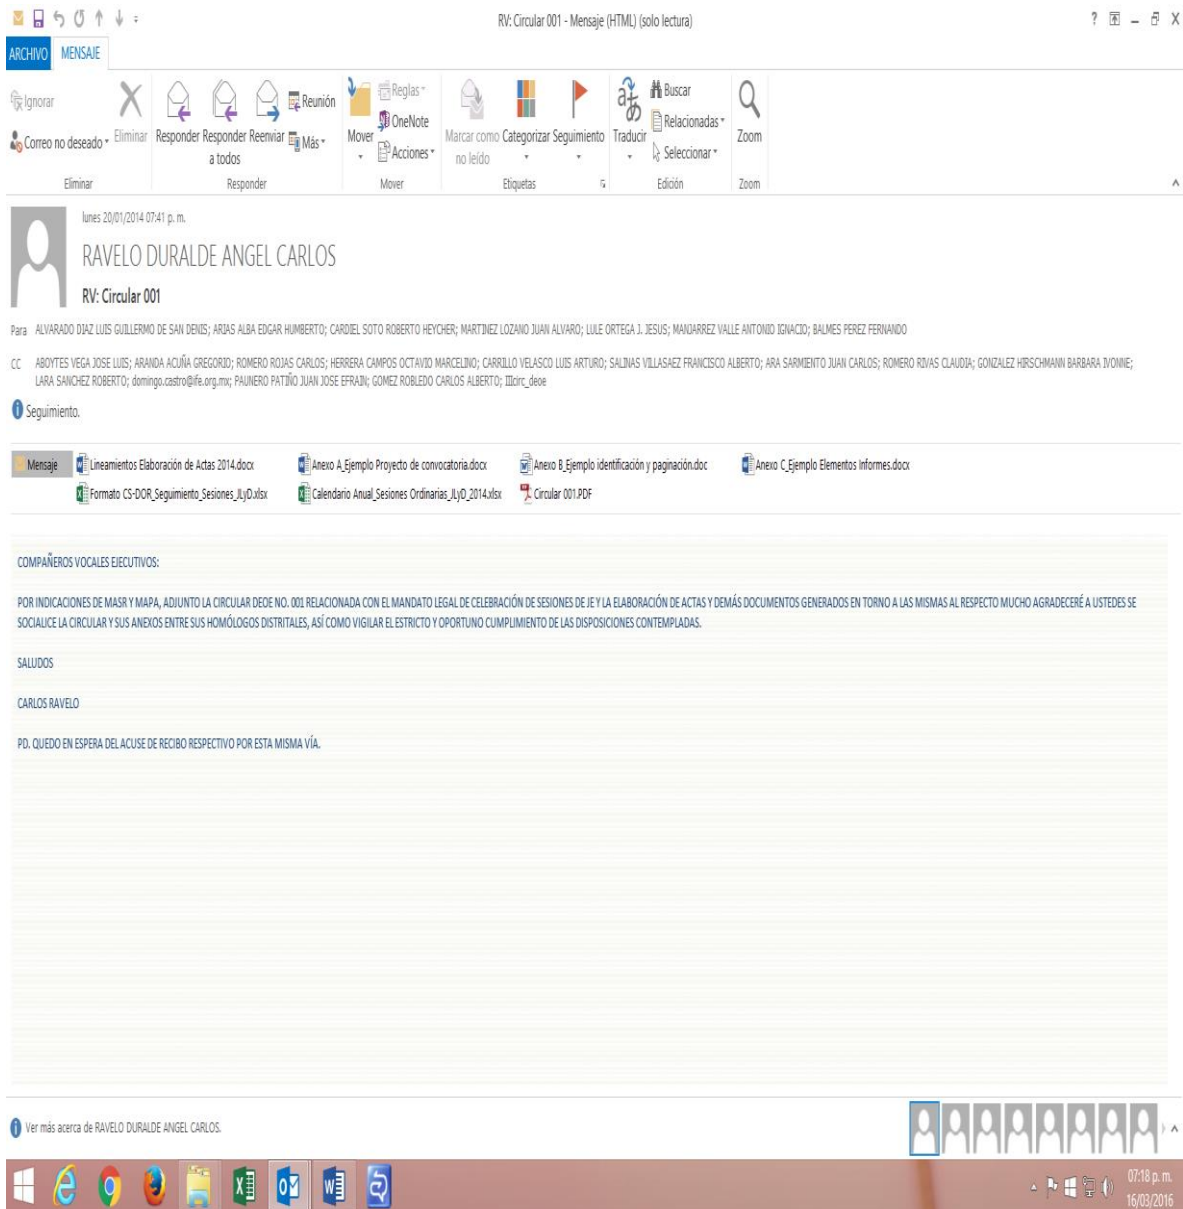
RV: Circular 001 - Mensaje (HTML) (solo lectura)

ARCHIVO MENSAJE

Ignorar
Correo no deseado
Eliminar
Eliminar

Responder Responder a todos Reenviar Reunión Más
Responder

Mover
Reglas
OneNote
Acciones
Mover

Marcar como no leído Categorizar Seguimiento
Etiquetas

Traducir
Buscar
Relacionadas
Seleccionar
Edición

Zoom
Zoom

lunes 20/01/2014 07:41 p. m.

RAVELO DURALDE ANGEL CARLOS

RV: Circular 001

Para ALVARADO DIAZ LUIS GUILLERMO DE SAN DENIS; ARIAS ALBA EDGAR HUMBERTO; CARDIEL SOTO ROBERTO HEYCHER; MARTINEZ LOZANO JUAN ALVARO; LULE ORTEGA J. JESUS; MANJARREZ VALLE ANTONIO IGNACIO; BALMES PEREZ FERNANDO

CC ABOYTES VEGA JOSE LUIS; ARANDA ACUÑA GREGORIO; ROMERO ROJAS CARLOS; HERRERA CAMPOS OCTAVIO MARCELINO; CARRILLO VELASCO LUIS ARTURO; SALINAS VILLASAEZ FRANCISCO ALBERTO; ARA SARMIENTO JUAN CARLOS; ROMERO RIVAS CLAUDIA; GONZALEZ HIRSCHMANN BARBARA IVONNE; LARA SANCHEZ ROBERTO; domingo.castro@ife.org.mx; PAUNERO PATIÑO JUAN JOSE EFRAIN; GOMEZ ROBLEDO CARLOS ALBERTO; IIIcirc_deoe

Seguimiento.

Mensaje Lineamientos Elaboración de Actas 2014.docx Anexo A_Ejemplo Proyecto de convocatoria.docx Anexo B_Ejemplo identificación y paginación.doc Anexo C_Ejemplo Elementos Informes.docx
Formato CS-DOR_Seguimiento_Sesiones_JLyD.xlsx Calendario Anual_Sesiones Ordinarias_JLyD_2014.xlsx Circular 001.PDF

COMPAÑEROS VOCALES EJECUTIVOS:

POR INDICACIONES DE MASR Y MAPA, ADJUNTO LA CIRCULAR DEOE NO. 001 RELACIONADA CON EL MANDATO LEGAL DE CELEBRACIÓN DE SESIONES DE JE Y LA ELABORACIÓN DE ACTAS Y DEMÁS DOCUMENTOS GENERADOS EN TORNO A LAS MISMAS AL RESPECTO MUCHO AGRADECERÉ A USTEDES SE SOCIALICE LA CIRCULAR Y SUS ANEXOS ENTRE SUS HOMÓLOGOS DISTRITALES, ASÍ COMO VIGILAR EL ESTRICTO Y OPORTUNO CUMPLIMIENTO DE LAS DISPOSICIONES CONTEMPLADAS.

SALUDOS

CARLOS RAVELO

PD. QUEDO EN ESPERA DEL ACUSE DE RECIBO RESPECTIVO POR ESTA MISMA VÍA.

Ver más acerca de RAVELO DURALDE ANGEL CARLOS.

07:18 p. m.
16/03/2016